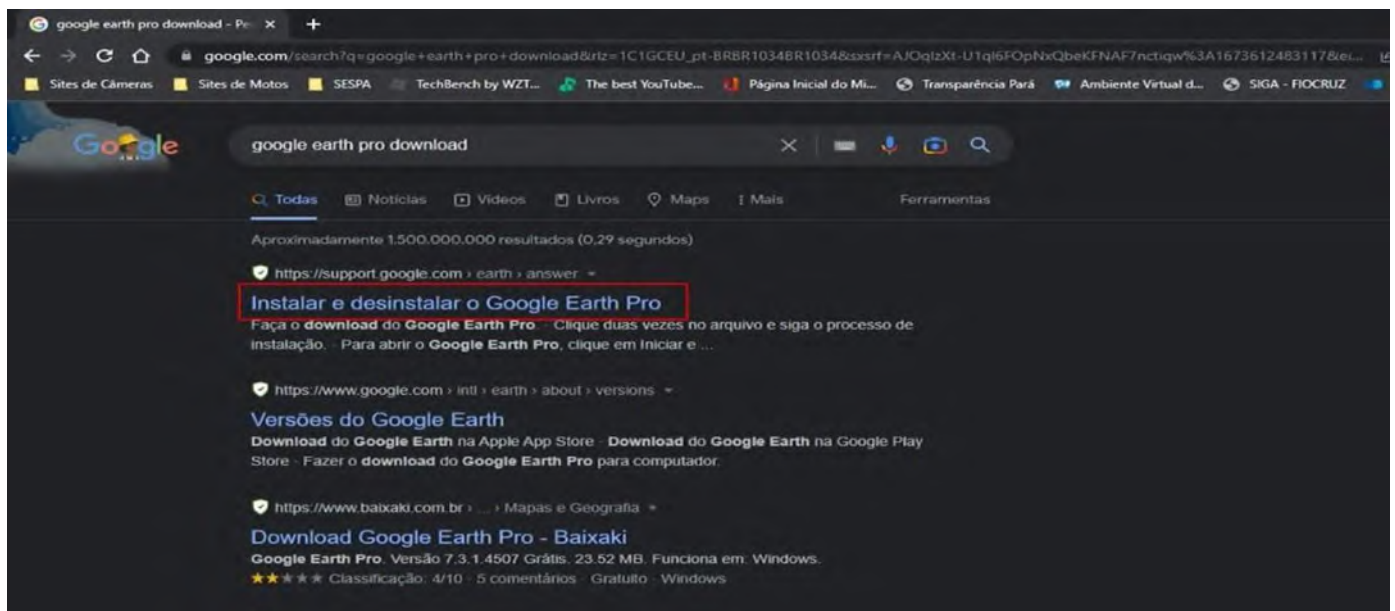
google earth pro download - Pe ×

google.com/search?q=google+earth+pro+download&rlz=1C1GCEU_pt-BRBR1034BR1034&sxsrf=AJOqlzXt-U1ql6FOpNxQbeKFNAF7nctiqw%3A1673612483117&ei...

Sites de Câmeras | Sites de Motos | SESPA | TechBench by WZT... | The best YouTube... | Página Inicial do Mi... | Transparência Pará | Ambiente Virtual d... | SIGA - FIOCRUZ

Google

google earth pro download

Todas | Notícias | Vídeos | Livros | Maps | Mais | Ferramentas

Aproximadamente 1.500.000.000 resultados (0,29 segundos)

https://support.google.com › earth › answer

Instalar e desinstalar o Google Earth Pro

Faça o download do Google Earth Pro. · Clique duas vezes no arquivo e siga o processo de instalação. · Para abrir o Google Earth Pro, clique em Iniciar e ...

https://www.google.com › intl › earth › about › versions

Versões do Google Earth

Download do Google Earth na Apple App Store · Download do Google Earth na Google Play Store · Fazer o download do Google Earth Pro para computador.

https://www.baixaki.com.br › ... › Mapas e Geografia

Download Google Earth Pro - Baixaki

Google Earth Pro. Versão 7.3.1.4507 Grátis. 23.52 MB. Funciona em: Windows.

★★★★★ Classificação: 4/10 · 5 comentários · Gratuito · Windows